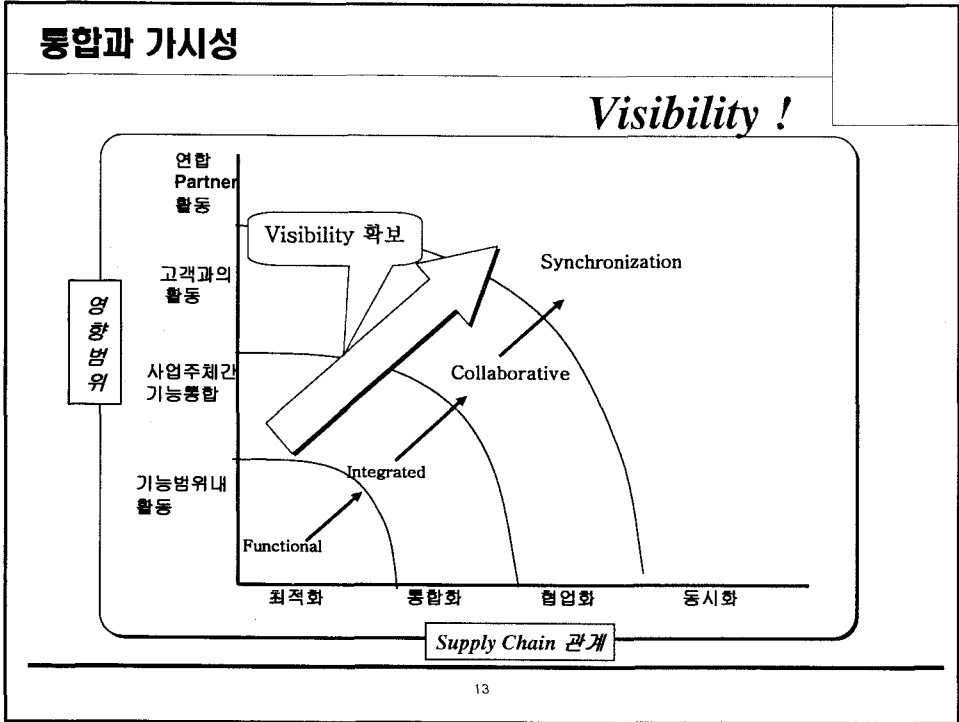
통합과 가시성

*Visibility !*

연합 Partner 활동

고객과의 활동

사업주체간 기능통합

기능범위내 활동

영향범위

Visibility 확보

Synchronization

Collaborative

Integrated

Functional

최적화

통합화

협업화

동시화

Supply Chain 관계

13